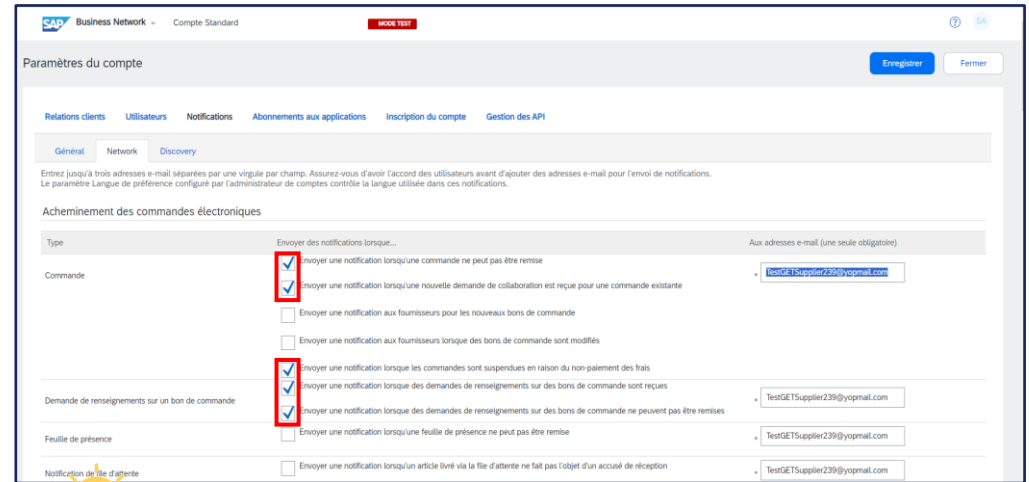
SAP Business Network ⌄ Compte Standard MODE TEST ? SA

Paramètres du compte

Enregistrer Fermer

Relations clients Utilisateurs Notifications Abonnements aux applications Inscription du compte Gestion des API

Général Network Discovery

Entrez jusqu'à trois adresses e-mail séparées par une virgule par champ. Assurez-vous d'avoir l'accord des utilisateurs avant d'ajouter des adresses e-mail pour l'envoi de notifications.
Le paramètre Langue de préférence configuré par l'administrateur de comptes contrôle la langue utilisée dans ces notifications.

Acheminement des commandes électroniques

| Type | Envoyer des notifications lorsque... | Aux adresses e-mail (une seule obligatoire) |
|---|---|---|
| Commande | Envoyer une notification lorsqu'une commande ne peut pas être remise | TestGETSupplier239@yopmail.com |
| | Envoyer une notification lorsqu'une nouvelle demande de collaboration est reçue pour une commande existante | |
| | Envoyer une notification aux fournisseurs pour les nouveaux bons de commande | |
| | Envoyer une notification aux fournisseurs lorsque des bons de commande sont modifiés | |
| | Envoyer une notification lorsque les commandes sont suspendues en raison du non-paiement des frais | |
| Demande de renseignements sur un bon de commande | Envoyer une notification lorsque des demandes de renseignements sur des bons de commande sont reçues | TestGETSupplier239@yopmail.com |
| | Envoyer une notification lorsque des demandes de renseignements sur des bons de commande ne peuvent pas être remises | |
| Feuille de présence | Envoyer une notification lorsqu'une feuille de présence ne peut pas être remise | TestGETSupplier239@yopmail.com |
| Notification de file d'attente | Envoyer une notification lorsqu'un article livré via la file d'attente ne fait pas l'objet d'un accusé de réception | TestGETSupplier239@yopmail.com |